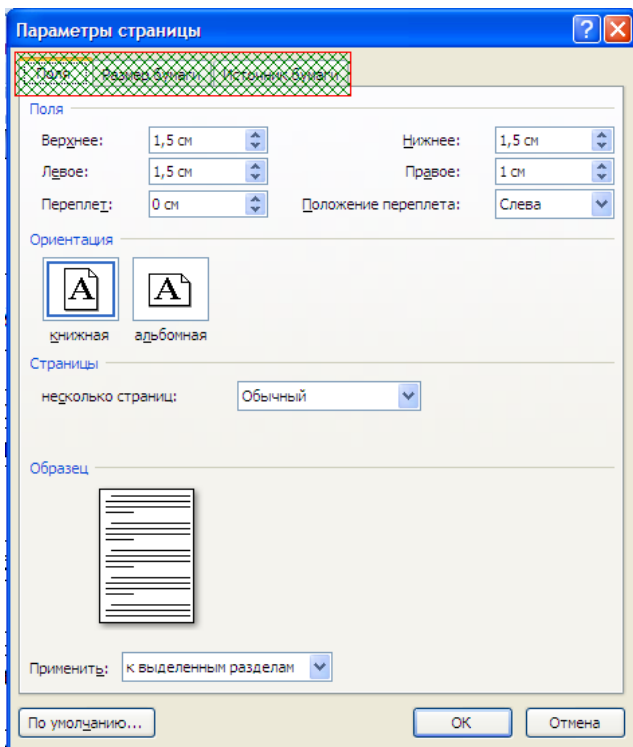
Параметры страницы

Поля | Размер бумаги | Источник бумаги

Поля

Верхнее: 1,5 см
Нижнее: 1,5 см
Левое: 1,5 см
Правое: 1 см
Переплет: 0 см
Положение переплета: Слева

Ориентация

A книжная
A альбомная

Страницы

несколько страниц: Обычный

Образец

Применить: к выделенным разделам

По умолчанию... | ОК | Отмена